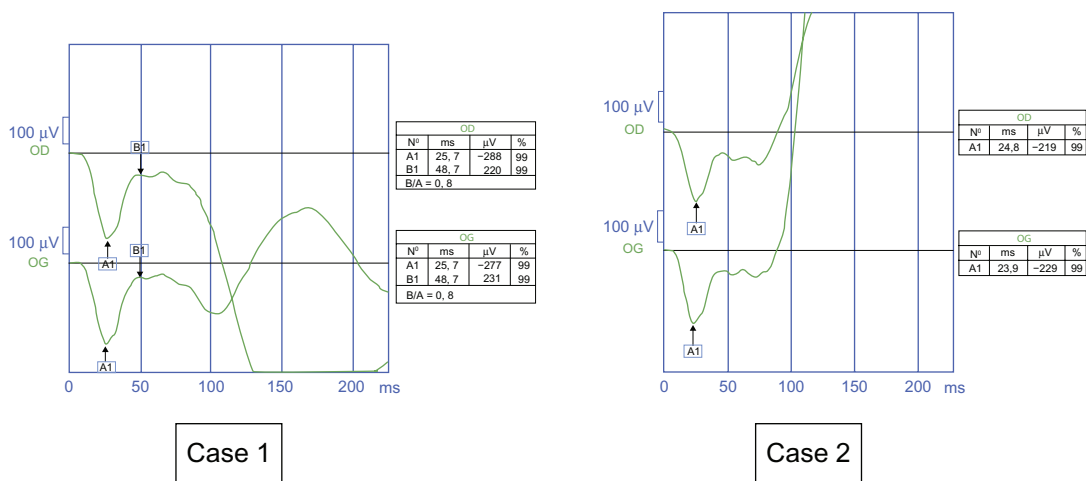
100 µV
OD

B1

A1

100 µV
OG

B1

A1

0 50 100 150 200 ms

| OD | | | |
|---|---|---|---|
| Nº | ms | µV | % |
| A1 | 25, 7 | −288 | 99 |
| B1 | 48, 7 | 220 | 99 |
| B/A = 0, 8 | | | |

| OG | | | |
|---|---|---|---|
| Nº | ms | µV | % |
| A1 | 25, 7 | −277 | 99 |
| B1 | 48, 7 | 231 | 99 |
| B/A = 0, 8 | | | |

Case 1

100 µV
OD

A1

100 µV
OG

A1

0 50 100 150 200 ms

| OD | | | |
|---|---|---|---|
| Nº | ms | µV | % |
| A1 | 24,8 | −219 | 99 |

| OG | | | |
|---|---|---|---|
| Nº | ms | µV | % |
| A1 | 23,9 | −229 | 99 |

Case 2